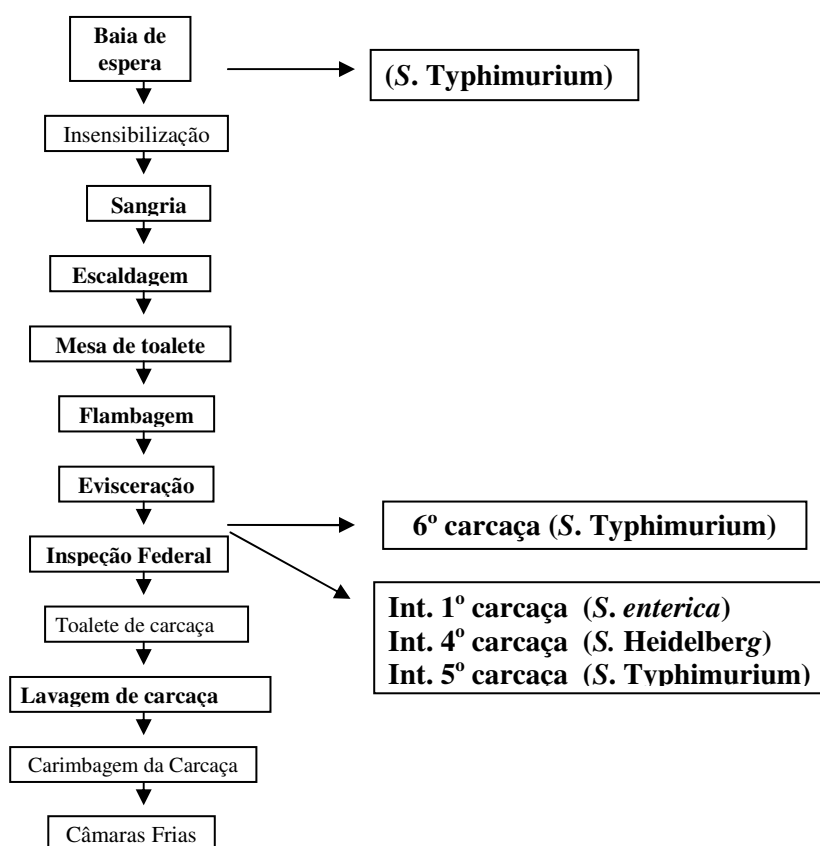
Baia de espera

(S. Typhimurium)

Insensibilização

Sangria

Escaldagem

Mesa de toalete

Flambagem

Evisceração

6º carcaça (S. Typhimurium)

Inspeção Federal

Int. 1º carcaça (S. enterica)
Int. 4º carcaça (S. Heidelberg)
Int. 5º carcaça (S. Typhimurium)

Toalete de carcaça

Lavagem de carcaça

Carimbagem da Carcaça

Câmaras Frias